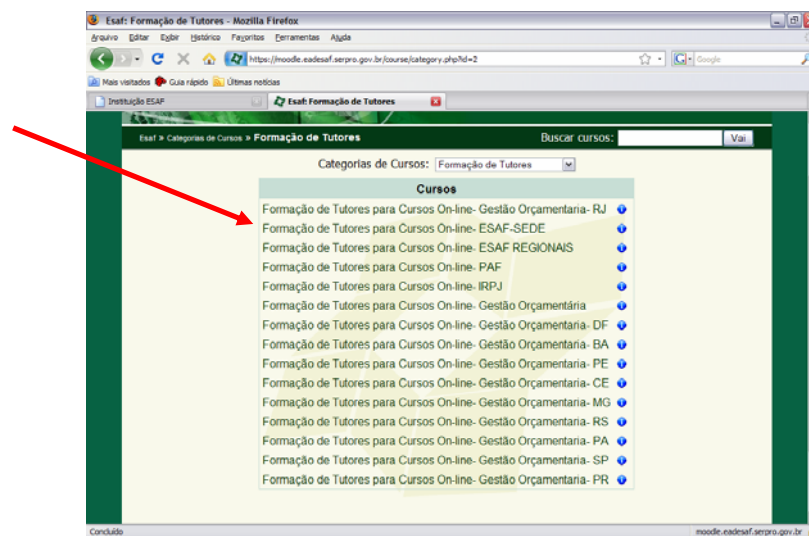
Esaf: Formação de Tutores - Mozilla Firefox

Arquivo Editar Exibir Histórico Favoritos Ferramentas Ajuda

https://moodle.eadesaf.serpro.gov.br/course/category.php?id=2

Google

Mais visitados Guia rápido Últimas notícias

Instituição ESAF

Esaf: Formação de Tutores

Esaf » Categorias de Cursos » Formação de Tutores

Buscar cursos: Vai

Categorias de Cursos: Formação de Tutores

| Cursos |
|---|
| Formação de Tutores para Cursos On-line- Gestão Orçamentaria- RJ |
| Formação de Tutores para Cursos On-line- ESAF-SEDE |
| Formação de Tutores para Cursos On-line- ESAF REGIONAIS |
| Formação de Tutores para Cursos On-line- PAF |
| Formação de Tutores para Cursos On-line- IRPJ |
| Formação de Tutores para Cursos On-line- Gestão Orçamentária |
| Formação de Tutores para Cursos On-line- Gestão Orçamentaria- DF |
| Formação de Tutores para Cursos On-line- Gestão Orçamentaria- BA |
| Formação de Tutores para Cursos On-line- Gestão Orçamentaria- PE |
| Formação de Tutores para Cursos On-line- Gestão Orçamentaria- CE |
| Formação de Tutores para Cursos On-line- Gestão Orçamentaria- MG |
| Formação de Tutores para Cursos On-line- Gestão Orçamentaria- RS |
| Formação de Tutores para Cursos On-line- Gestão Orçamentaria- PA |
| Formação de Tutores para Cursos On-line- Gestão Orçamentaria- SP |
| Formação de Tutores para Cursos On-line- Gestão Orçamentaria- PR |

Concluído

moodle.eadesaf.serpro.gov.br